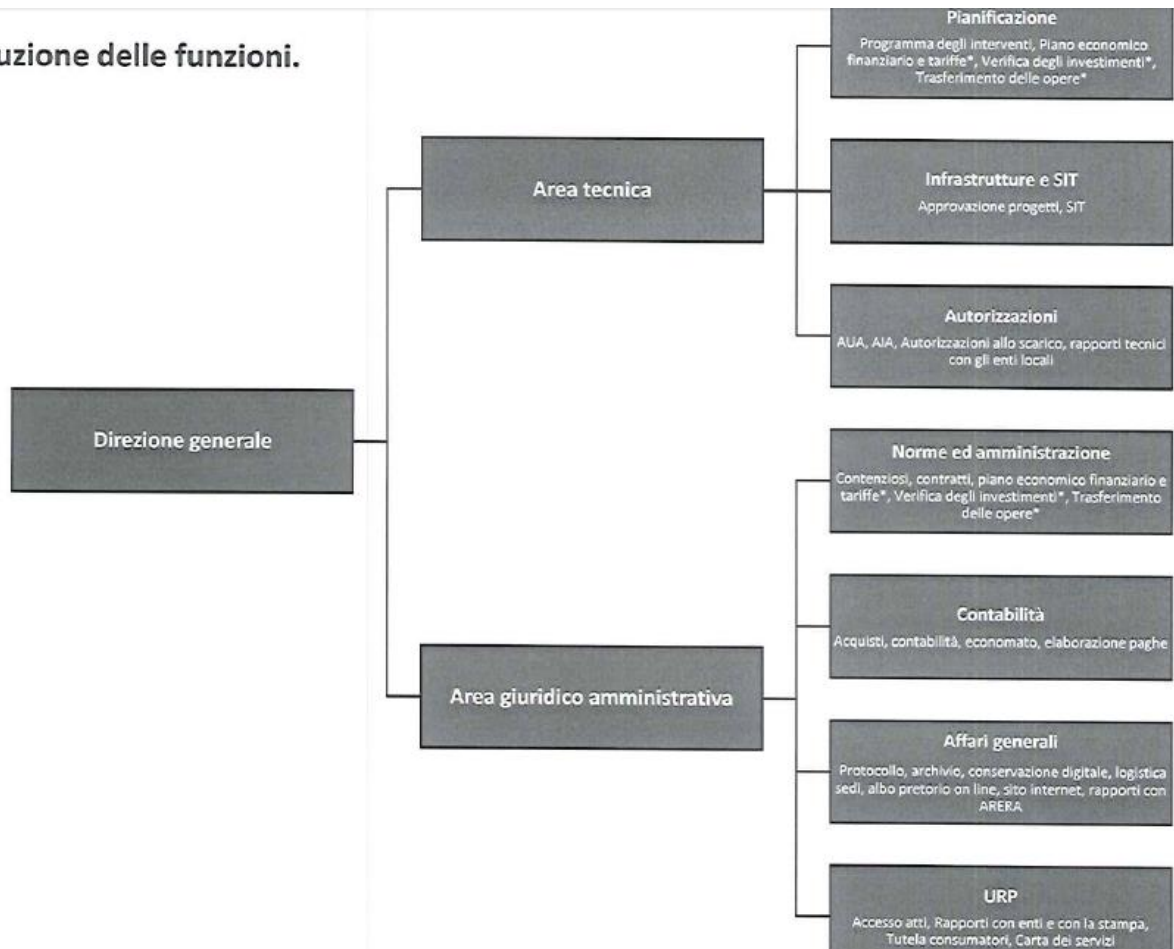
uzione delle funzioni.

Direzione generale

Area tecnica

Pianificazione
Programma degli interventi, Piano economico finanziario e tariffe*, Verifica degli investimenti*, Trasferimento delle opere*

Infrastrutture e SIT
Approvazione progetti, SIT

Autorizzazioni
AUA, AIA, Autorizzazioni allo scarico, rapporti tecnici con gli enti locali

Area giuridico amministrativa

Norme ed amministrazione
Contenziosi, contratti, piano economico finanziario e tariffe*, Verifica degli investimenti*, Trasferimento delle opere*

Contabilità
Acquisti, contabilità, economato, elaborazione paghe

Affari generali
Protocollo, archivio, conservazione digitale, logistica sedi, albo pretorio on line, sito internet, rapporti con ARERA

URP
Accesso atti, Rapporti con enti e con la stampa, Tutela consumatori, Carta dei servizi